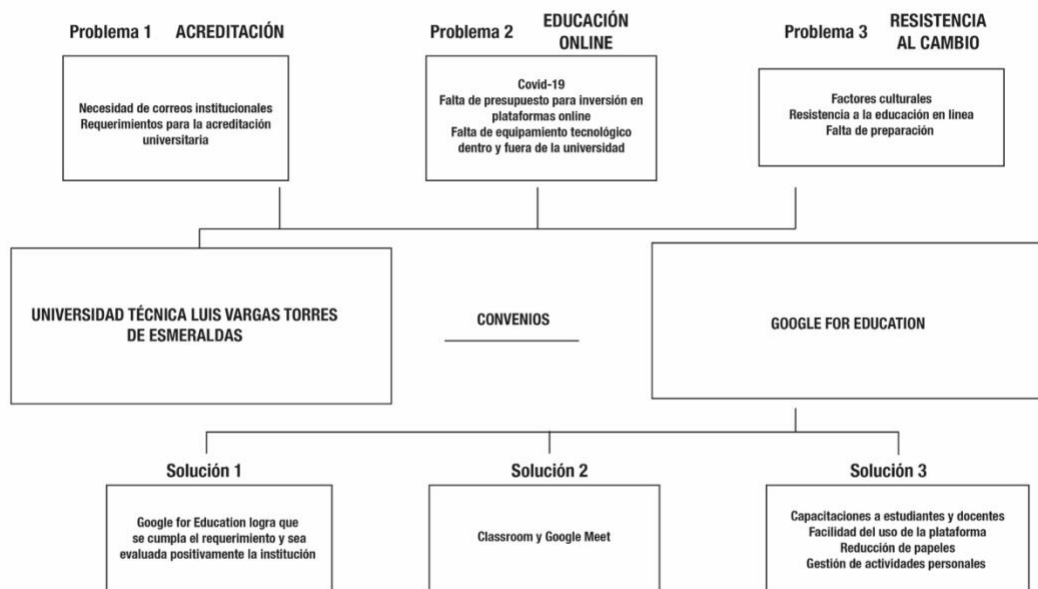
Problema 1 ACREDITACIÓN

Necesidad de correos institucionales
Requerimientos para la acreditación universitaria

Problema 2 EDUCACIÓN ONLINE

Covid-19
Falta de presupuesto para inversión en plataformas online
Falta de equipamiento tecnológico dentro y fuera de la universidad

Problema 3 RESISTENCIA AL CAMBIO

Factores culturales
Resistencia a la educación en linea
Falta de preparación

UNIVERSIDAD TÉCNICA LUIS VARGAS TORRES DE ESMERALDAS

CONVENIOS

GOOGLE FOR EDUCATION

Solución 1

Google for Education logra que se cumpla el requerimiento y sea evaluada positivamente la institución

Solución 2

Classroom y Google Meet

Solución 3

Capacitaciones a estudiantes y docentes
Facilidad del uso de la plataforma
Reducción de papeles
Gestión de actividades personales